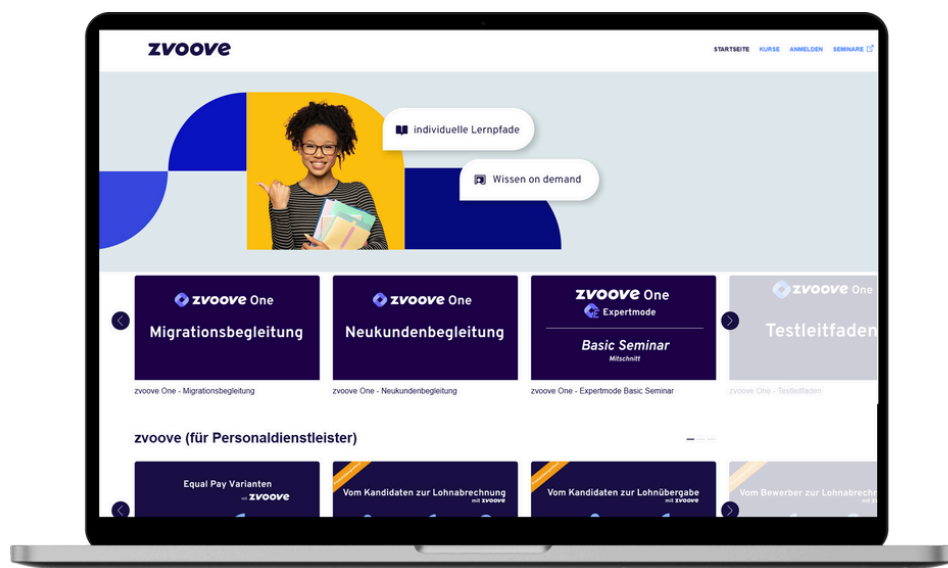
zvoove

STARTSEITE KURSE ANMELDEN SEMINARE

individuelle Lernpfade

Wissen on demand

zvoove One
Migrationsbegleitung

zvoove One
Neukundenbegleitung

zvoove One
Expertmode
Basic Seminar
Mitschnitt

zvoove One
Testleitfaden

zvoove One - Migrationsbegleitung

zvoove One - Neukundenbegleitung

zvoove One - Expertmode Basic Seminar

zvoove One - Testleitfaden

zvoove (für Personaldienstleister)

Equal Pay Varianten mit zvoove

Vom Kandidaten zur Lohnabrechnung mit zvoove

Vom Kandidaten zur Lohnübergabe mit zvoove

Vom Bewerber zur Lohnabrechn